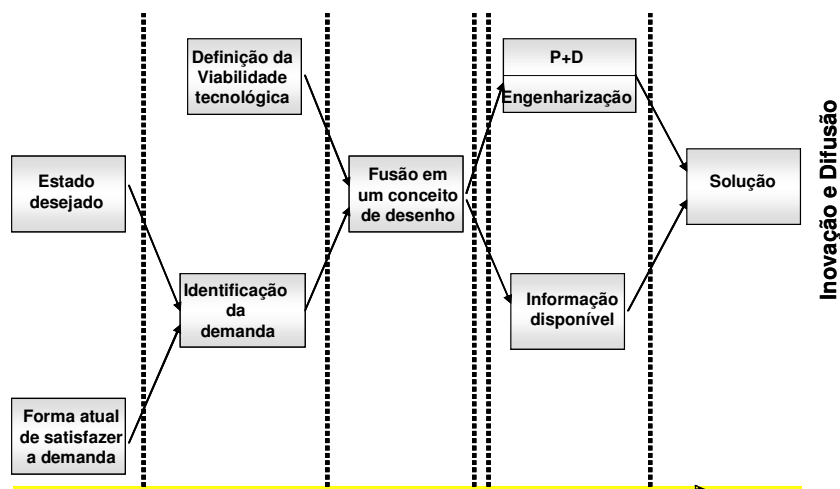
Definição da Viabilidade tecnológica

P+D

Engenharização

Inovação e Difusão

Estado desejado

Fusão em um conceito de desenho

Solução

Identificação da demanda

Informação disponível

Forma atual de satisfazer a demanda